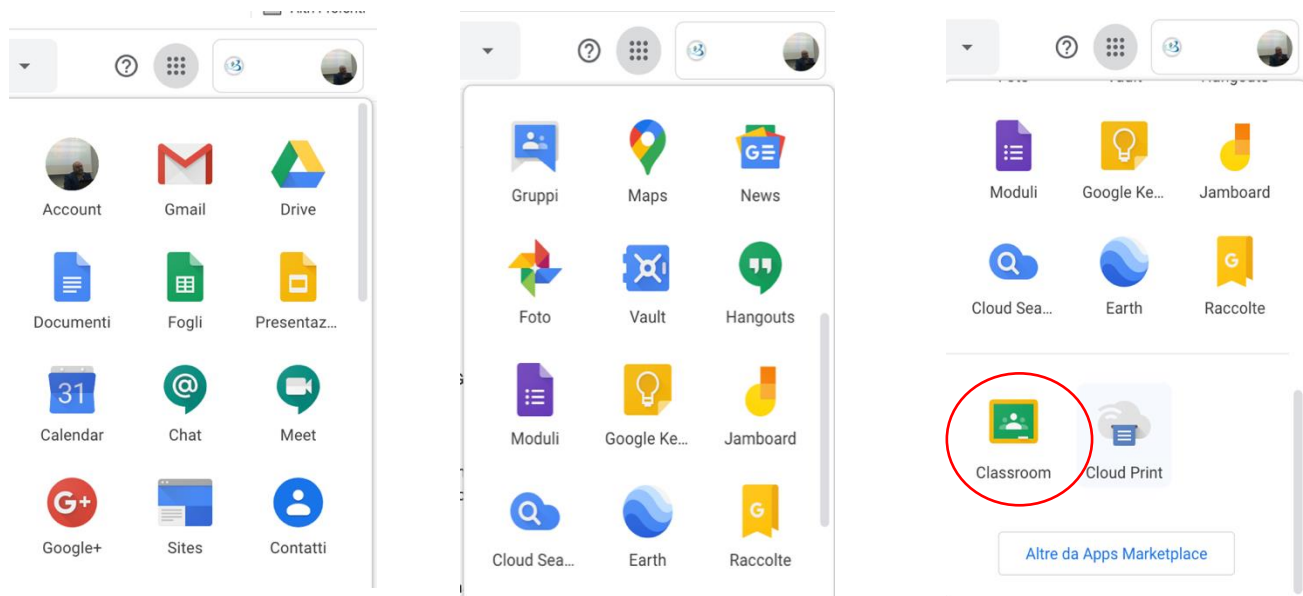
Account
Gmail
Drive
Documenti
Fogli
Presentaz...
31
Calendar
Chat
Meet
Google+
Sites
Contatti

Gruppi
Maps
News
Foto
Vault
Hangouts
Moduli
Google Ke...
Jamboard
Cloud Sea...
Earth
Raccolte

Moduli
Google Ke...
Jamboard
Cloud Sea...
Earth
Raccolte
Classroom
Cloud Print
Altre da Apps Marketplace